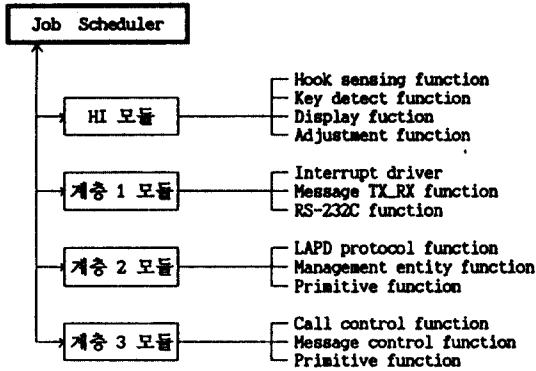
Job Scheduler

HI 모듈
Hook sensing function
Key detect function
Display fuction
Adjustment function

계층 1 모듈
Interrupt driver
Message TX_RX function
RS-232C function

계층 2 모듈
LAPD protocol function
Management entity function
Primitive function

계층 3 모듈
Call control function
Message control function
Primitive function